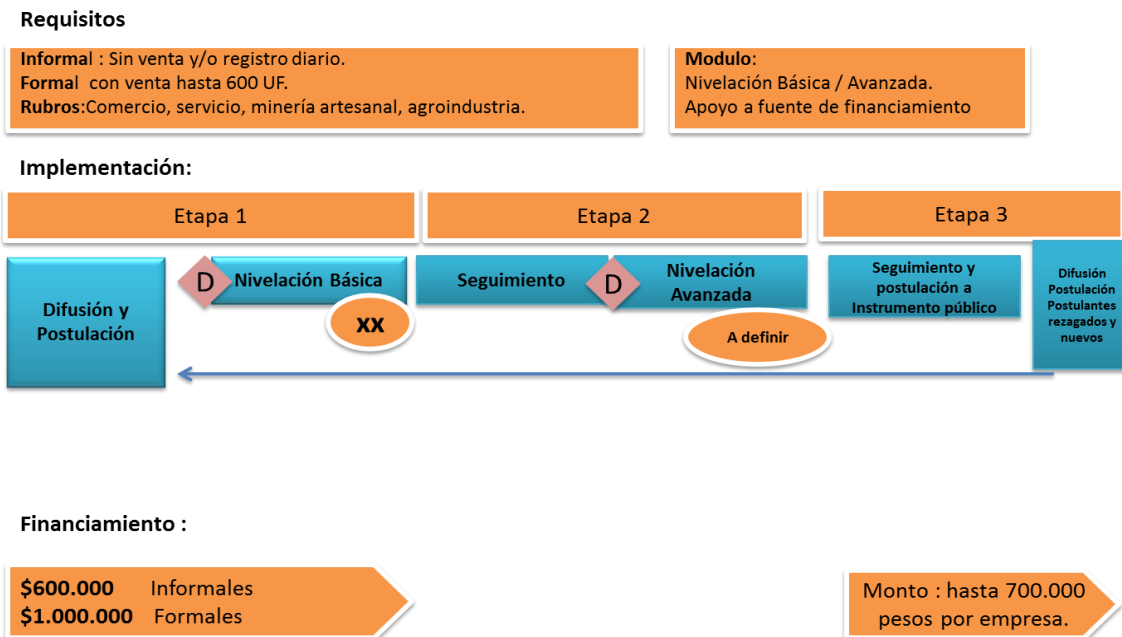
Requisitos

Informal : Sin venta y/o registro diario.
Formal con venta hasta 600 UF.
Rubros:Comercio, servicio, minería artesanal, agroindustria.

Modulo:
Nivelación Básica / Avanzada.
Apoyo a fuente de financiamiento

Implementación:

Etapa 1

Etapa 2

Etapa 3

Difusión y Postulación

D

Nivelación Básica

XX

Seguimiento

D

Nivelación Avanzada

A definir

Seguimiento y postulación a Instrumento público

Difusión Postulación Postulantes rezagados y nuevos

Financiamiento :

$600.000 Informales
$1.000.000 Formales

Monto : hasta 700.000 pesos por empresa.